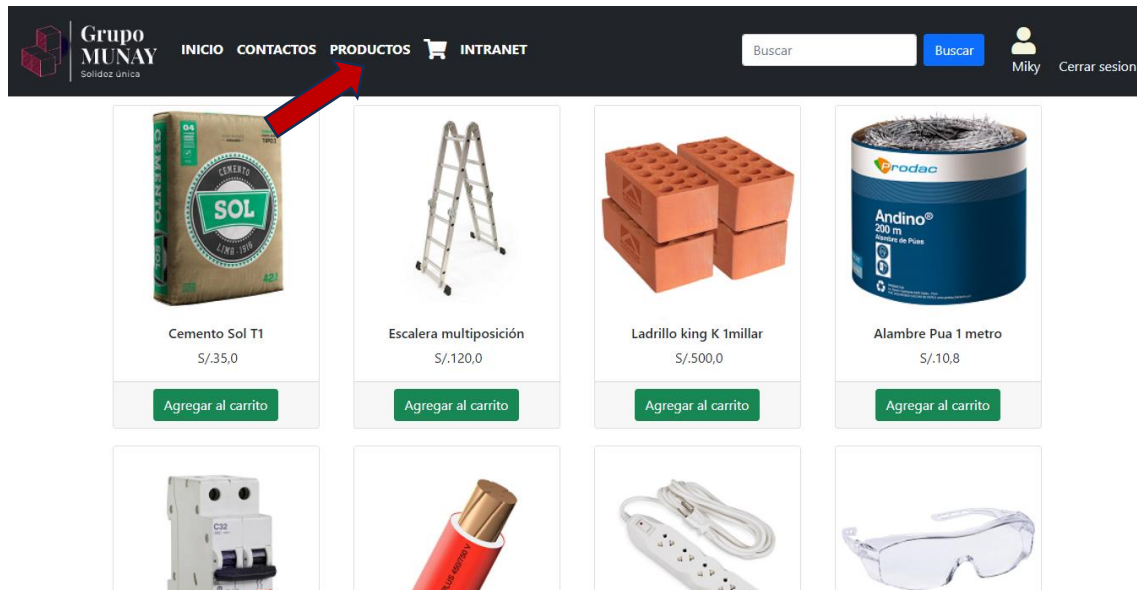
Grupo MUNAY
Solidez única

INICIO CONTACTOS PRODUCTOS INTRANET

Buscar
Buscar

Miky
Cerrar sesion

CEMENTO
SOL
LIMA-1916

Cemento Sol T1
S/.35,0
Agregar al carrito

Escalera multiposición
S/.120,0
Agregar al carrito

Ladrillo king K 1millar
S/.500,0
Agregar al carrito

Prodac
Andino®
200 m
Alambre de Púas

Alambre Pua 1 metro
S/.10,8
Agregar al carrito

C32